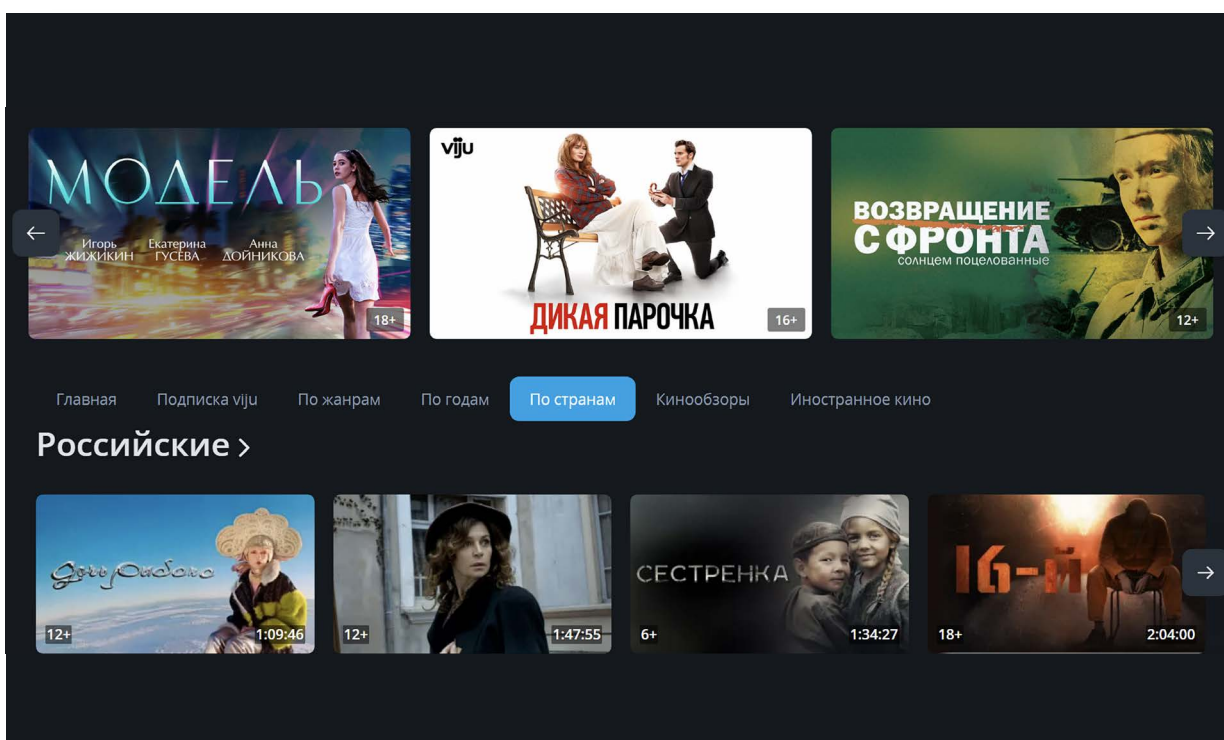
МОДЕЛЬ
Игорь ЖИЖИКИН Екатерина ГУСЕВА Анна ДОЙНИКОВА
18+

viju
ДИКАЯ ПАРОЧКА
16+

ВОЗВРАЩЕНИЕ С ФРОНТА
солнцем поцелованные
12+

Главная Подписка viju По жанрам По годам По странам Кинообзоры Иностранное кино

Российские >

Дочь рыбака
12+ 1:09:46

12+ 1:47:55

СЕСТРЕНКА
6+ 1:34:27

16-Й
18+ 2:04:00